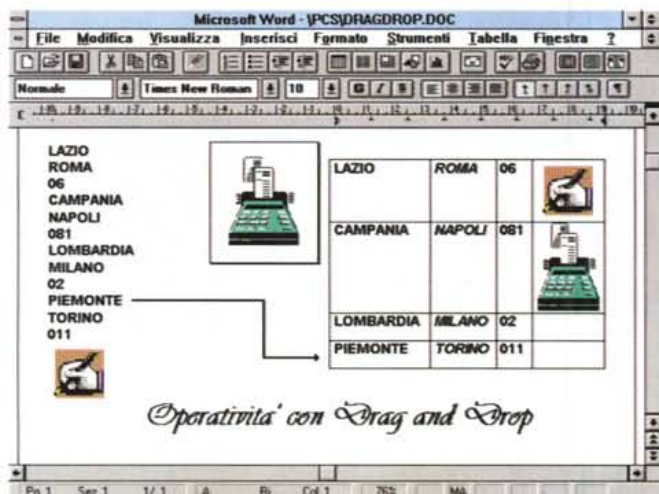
Microsoft Word - \PCS\DRAGDROP.DOC

File Modifica Visualizza Inserisci Formato Strumenti Tabella Finestra ?

Normale Times New Roman 10

LAZIO
ROMA
06
CAMPANIA
NAPOLI
081
LOMBARDIA
MILANO
02
PIEMONTE
TORINO
011

| LAZIO | ROMA | 06 | |
|---|---|---|---|
| CAMPANIA | NAPOLI | 081 | |
| LOMBARDIA | MILANO | 02 | |
| PIEMONTE | TORINO | 011 | |

Operativita' con Drag and Drop

Pg 1 Sez 1 1/1 A Ri Col 1 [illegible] MA